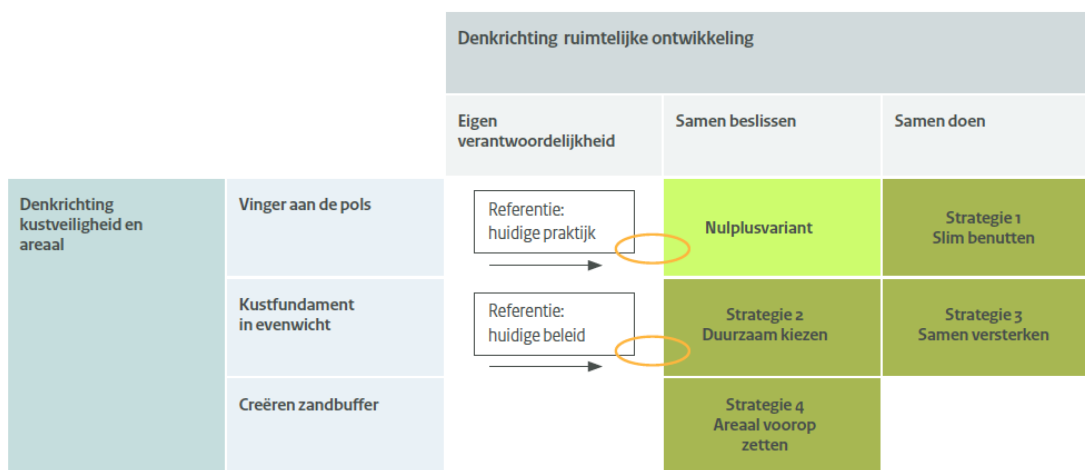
| | | Denkrichting ruimtelijke ontwikkeling | | |
|---|---|---|---|---|
| | | Eigen verantwoordelijkheid | Samen beslissen | Samen doen |
| Denkrichting kustveiligheid en areaal | Vinger aan de pols | Referentie: huidige praktijk | Nulplusvariant | Strategie 1 Slim benutten |
| | Kustfundament in evenwicht | Referentie: huidige beleid | Strategie 2 Duurzaam kiezen | Strategie 3 Samen versterken |
| | Creëren zandbuffer | | Strategie 4 Areaal voorop zetten | |